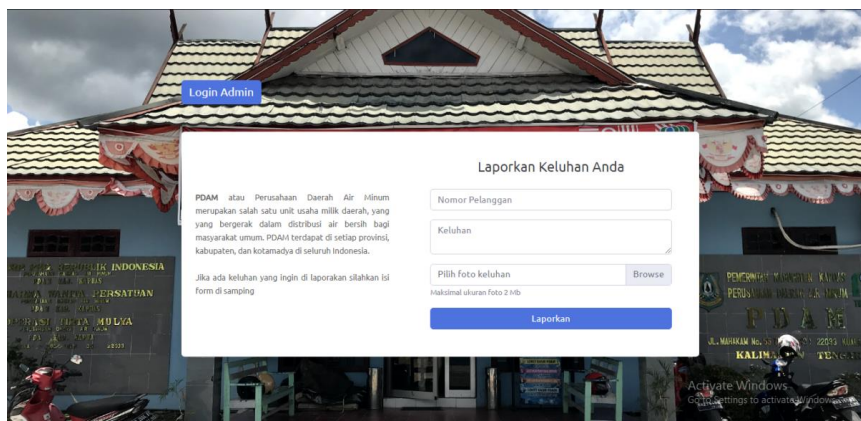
Login Admin

PDAM atau Perusahaan Daerah Air Minum merupakan salah satu unit usaha milik daerah, yang yang bergerak dalam distribusi air bersih bagi masyarakat umum. PDAM terdapat di setiap provinsi, kabupaten, dan kotamadya di seluruh Indonesia.

Jika ada keluhan yang ingin di laporkan silahkan isi form di samping

Laporkan Keluhan Anda

Nomor Pelanggan

Keluhan

Pilih foto keluhan

Browse

Maksimal ukuran foto 2 Mb

Laporkan

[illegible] INDONESIA

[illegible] PERSATUAN

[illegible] MULYA

PEMERINTAH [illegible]

PERUSAHAAN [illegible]

PDAM

JL. MAHAKAM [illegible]

KALIMA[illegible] TENG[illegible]

Activate Windows
Go to Settings to activate Windows.